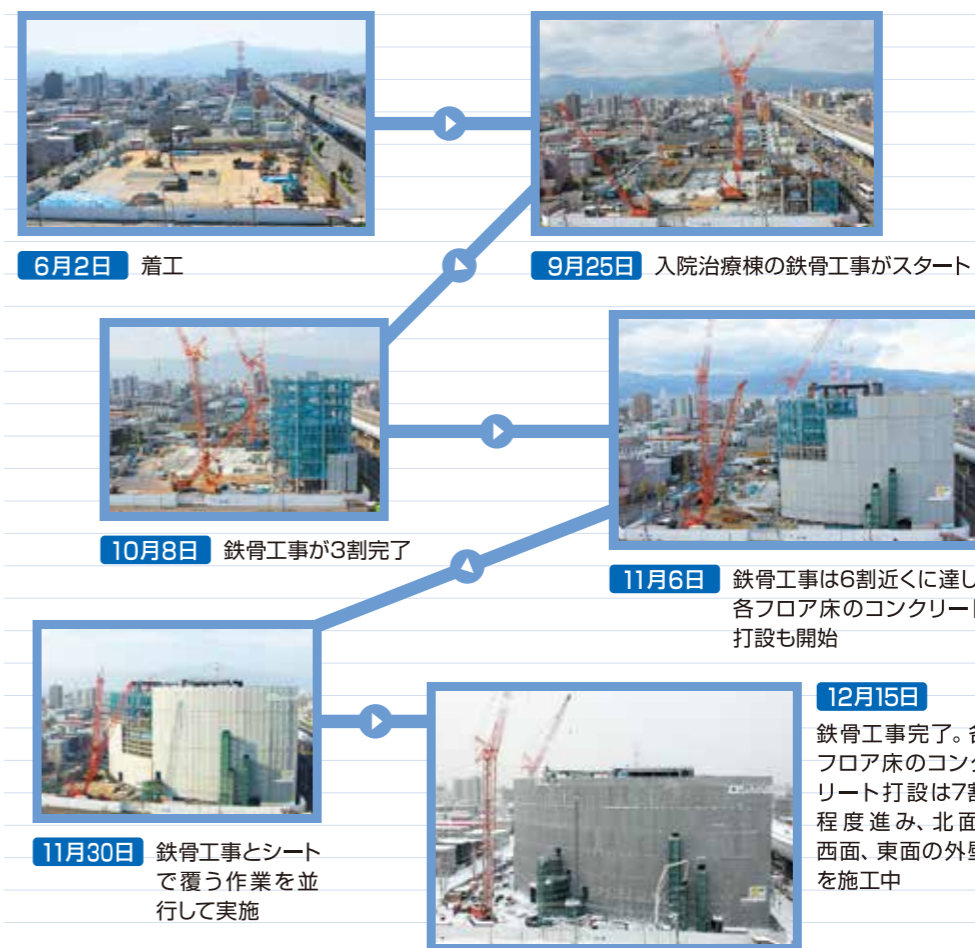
6月2日 着工

9月25日 入院治療棟の鉄骨工事がスタート

10月8日 鉄骨工事が3割完了

11月6日 鉄骨工事は6割近くに達し各フロア床のコンクリー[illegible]打設も開始

11月30日 鉄骨工事とシートで覆う作業を並行して実施

12月15日

鉄骨工事完了。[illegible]フロア床のコン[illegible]リート打設は7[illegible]程度進み、北面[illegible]西面、東面の外壁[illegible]を施工中